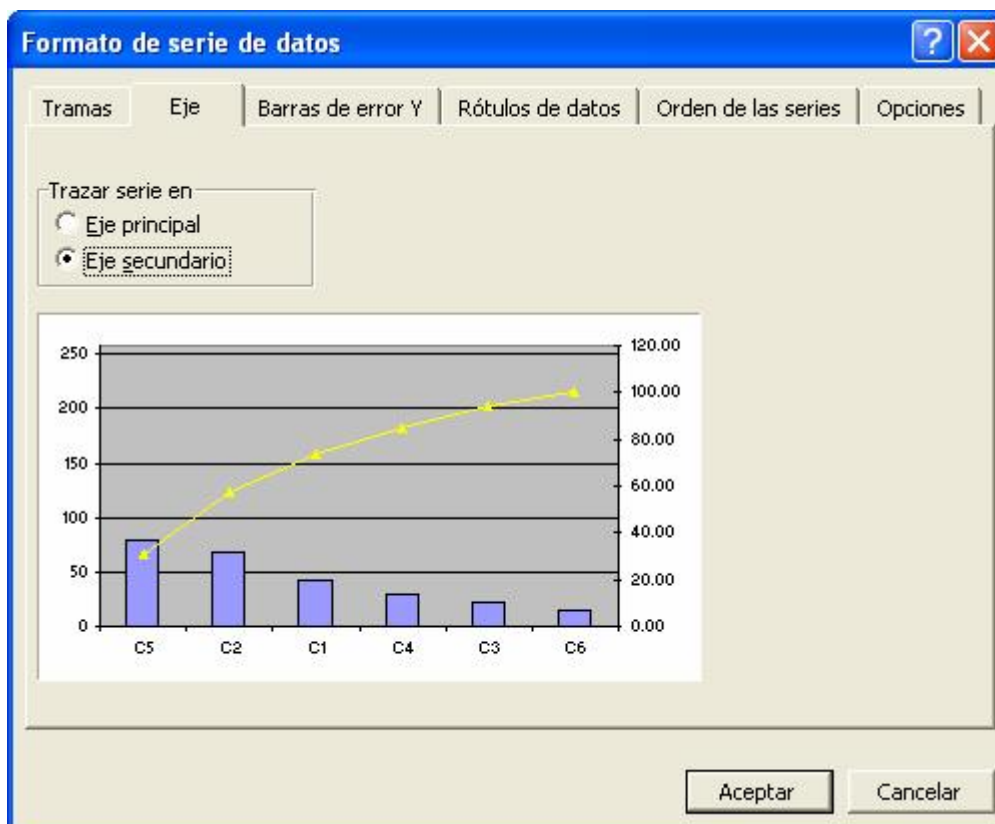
Formato de serie de datos

Tramas | Eje | Barras de error Y | Rótulos de datos | Orden de las series | Opciones

Trazar serie en
Eje principal
Eje secundario

250
200
150
100
50
0

120.00
100.00
80.00
60.00
40.00
20.00
0.00

C5 C2 C1 C4 C3 C6

Aceptar
Cancelar